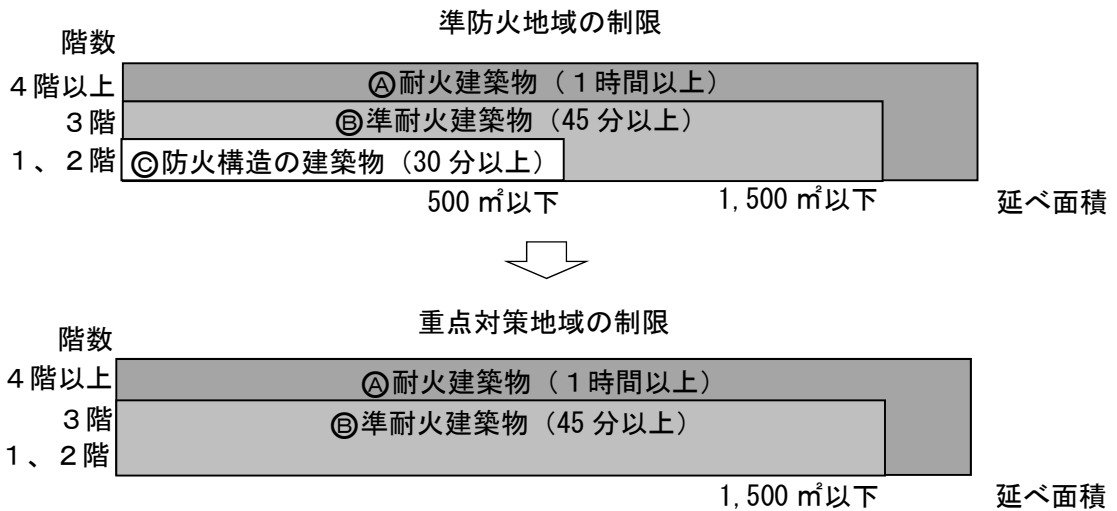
準防火地域の制限

階数

４階以上
３階
１、２階

Ⓐ耐火建築物（１時間以上）
Ⓑ準耐火建築物（45 分以上）
Ⓒ防火構造の建築物（30 分以上）

500 ㎡以下
1,500 ㎡以下
延べ面積

重点対策地域の制限

階数

４階以上
３階
１、２階

Ⓐ耐火建築物（１時間以上）
Ⓑ準耐火建築物（45 分以上）

1,500 ㎡以下
延べ面積